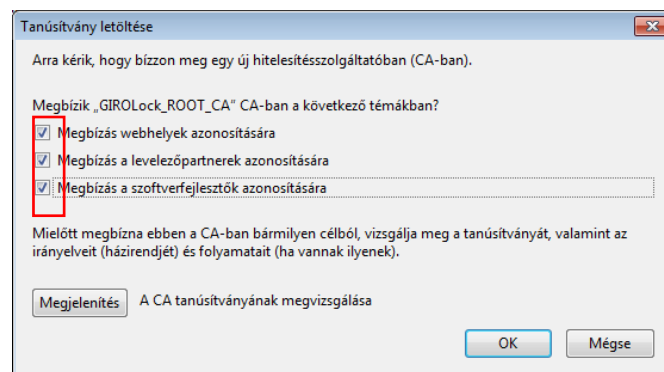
Tanúsítvány letöltése

Arra kérik, hogy bízzon meg egy új hitelesítésszolgáltatóban (CA-ban).

Megbízik „GIROLock_ROOT_CA" CA-ban a következő témákban?

Megbízás webhelyek azonosítására

Megbízás a levelezőpartnerek azonosítására

Megbízás a szoftverfejlesztők azonosítására

Mielőtt megbízna ebben a CA-ban bármilyen célból, vizsgálja meg a tanúsítványát, valamint az irányelveit (házirendjét) és folyamatait (ha vannak ilyenek).

Megjelenítés A CA tanúsítványának megvizsgálása

OK Mégse